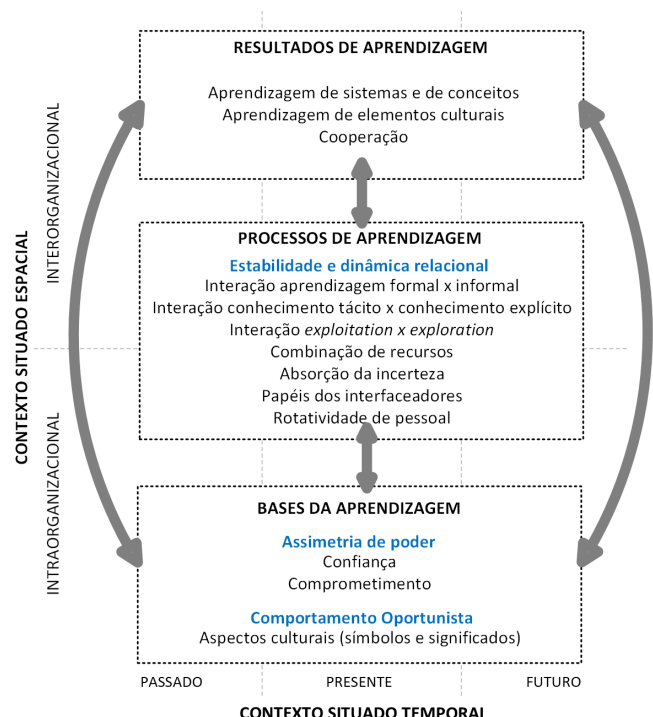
RESULTADOS DE APRENDIZAGEM

Aprendizagem de sistemas e de conceitos
Aprendizagem de elementos culturais
Cooperação

PROCESSOS DE APRENDIZAGEM

Estabilidade e dinâmica relacional
Interação aprendizagem formal x informal
Interação conhecimento tácito x conhecimento explícito
Interação *exploitation x exploration*
Combinação de recursos
Absorção da incerteza
Papéis dos interfaceadores
Rotatividade de pessoal

BASES DA APRENDIZAGEM

Assimetria de poder
Confiança
Comprometimento

Comportamento Oportunista
Aspectos culturais (símbolos e significados)

INTERORGANIZACIONAL

INTRAORGANIZACIONAL

CONTEXTO SITUADO ESPACIAL

PASSADO PRESENTE FUTURO

CONTEXTO SITUADO TEMPORAL